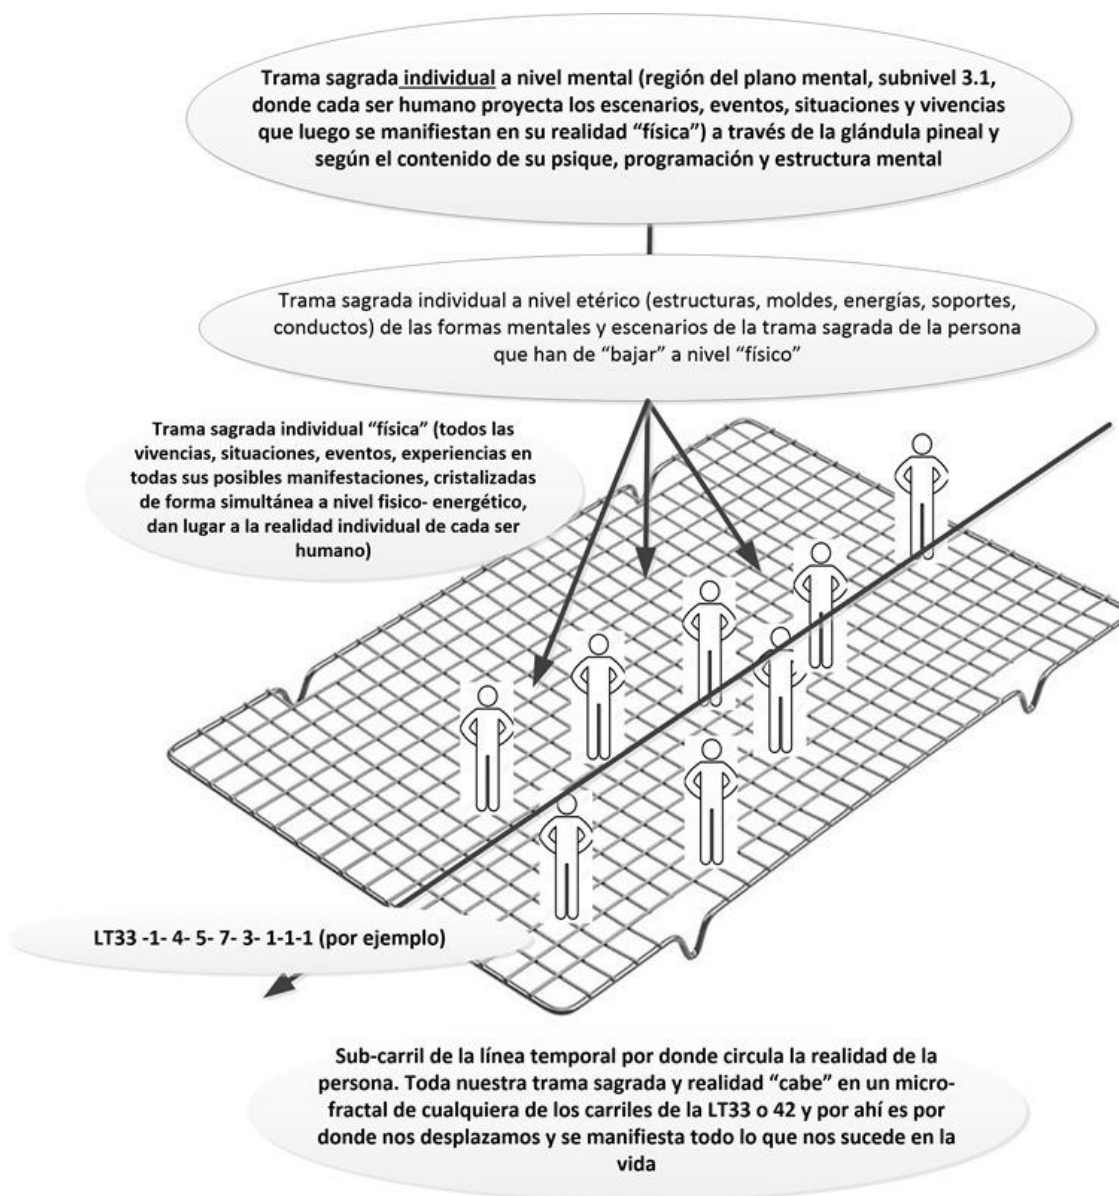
Trama sagrada individual a nivel mental (región del plano mental, subnivel 3.1, donde cada ser humano proyecta los escenarios, eventos, situaciones y vivencias que luego se manifiestan en su realidad "física") a través de la glándula pineal y según el contenido de su psique, programación y estructura mental

Trama sagrada individual a nivel etérico (estructuras, moldes, energías, soportes, conductos) de las formas mentales y escenarios de la trama sagrada de la persona que han de "bajar" a nivel "físico"

Trama sagrada individual "física" (todos las vivencias, situaciones, eventos, experiencias en todas sus posibles manifestaciones, cristalizadas de forma simultánea a nivel fisico- energético, dan lugar a la realidad individual de cada ser humano)

LT33 -1- 4- 5- 7- 3- 1-1-1 (por ejemplo)

Sub-carril de la línea temporal por donde circula la realidad de la persona. Toda nuestra trama sagrada y realidad "cabe" en un microfractal de cualquiera de los carriles de la LT33 o 42 y por ahí es por donde nos desplazamos y se manifiesta todo lo que nos sucede en la vida